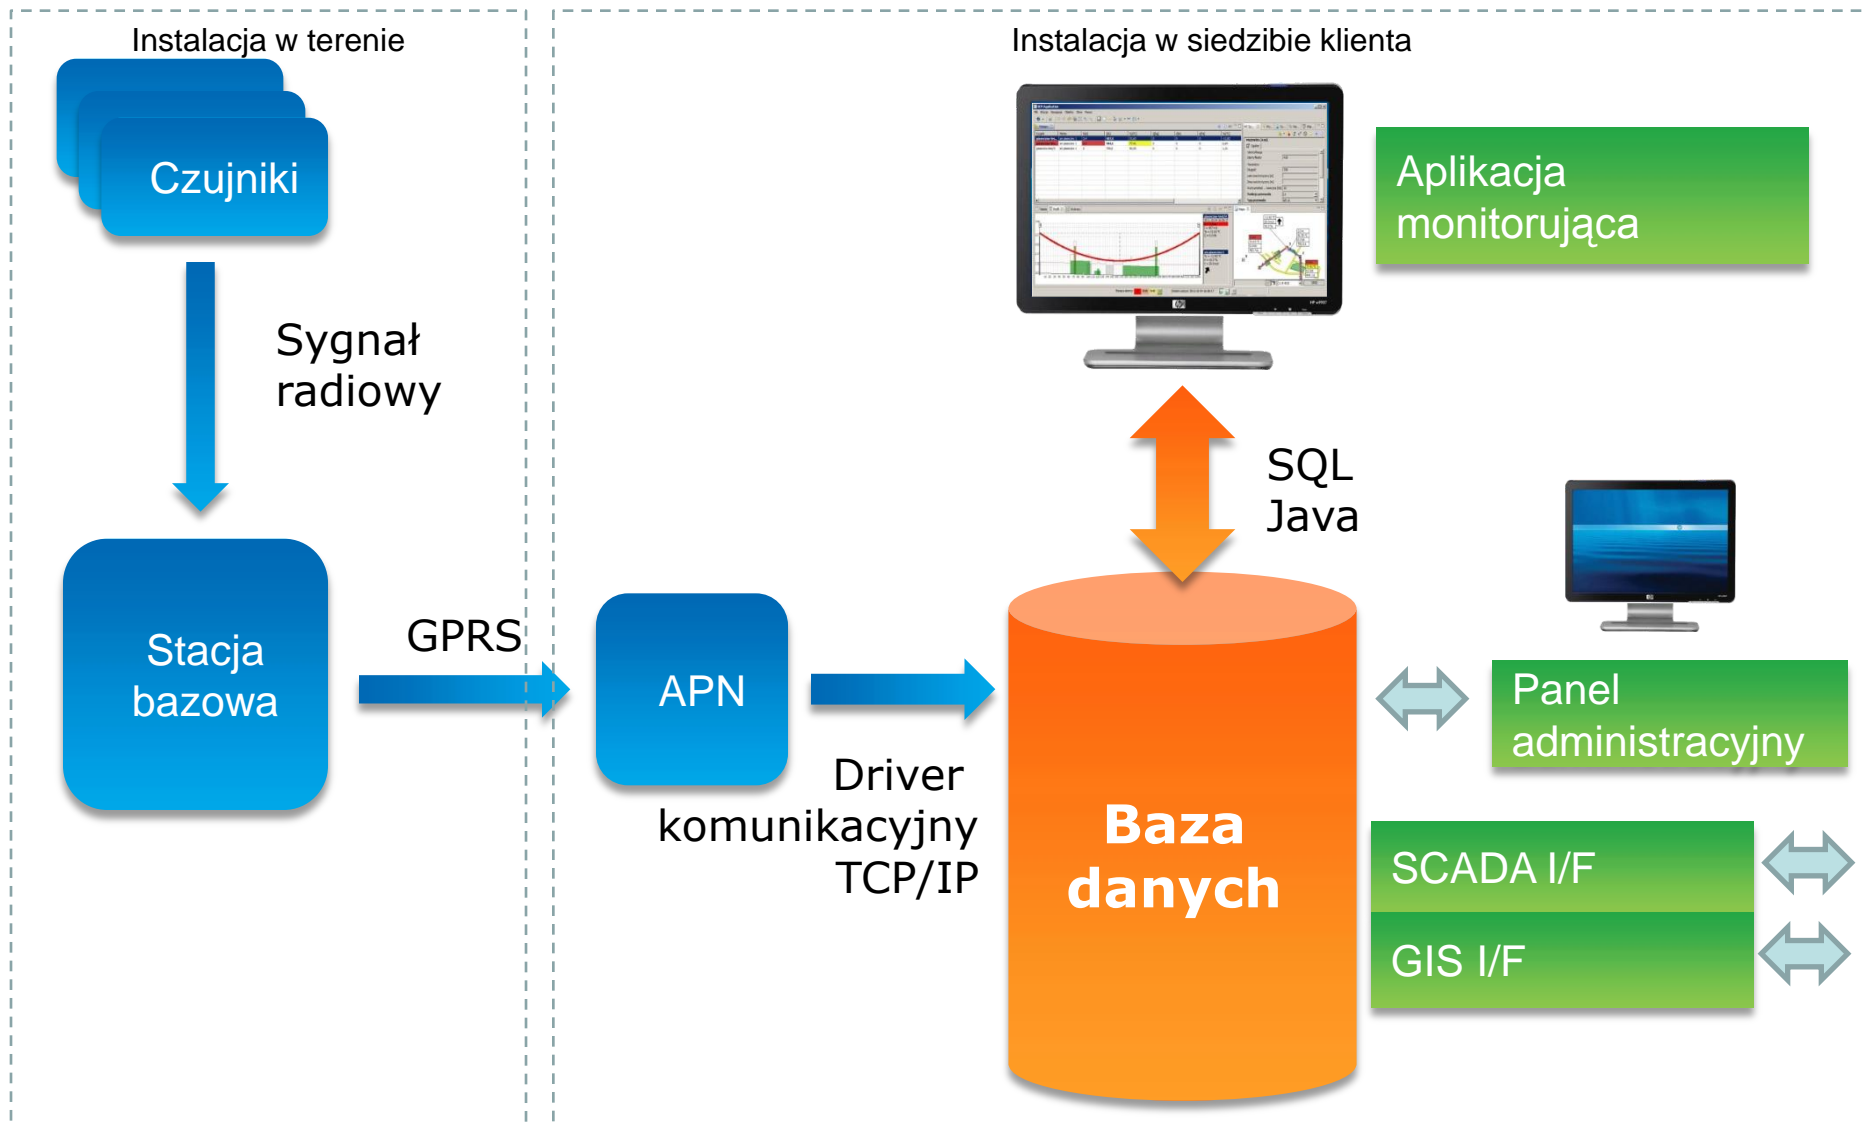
Instalacja w terenie

Czujniki

Sygnał radiowy

Stacja bazowa

GPRS

Instalacja w siedzibie klienta

Aplikacja monitorująca

SQL
Java

APN

Driver komunikacyjny TCP/IP

Baza danych

Panel administracyjny

SCADA I/F

GIS I/F